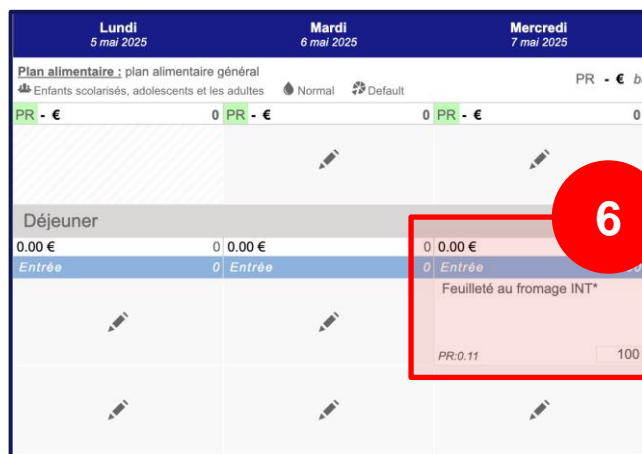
Lundi
5 mai 2025

Mardi
6 mai 2025

Mercredi
7 mai 2025

Plan alimentaire : plan alimentaire général
Enfants scolarisés, adolescents et les adultes Normal Default

PR - € b

| PR - € 0 | PR - € 0 | PR - € 0 |
|---|---|---|

Déjeuner

6

| 0.00 € 0 | 0.00 € 0 | 0.00 € |
|---|---|---|
| Entrée 0 | Entrée 0 | Entrée 0 |
| | | Feuilleté au fromage INT* |
| | | PR:0.11 100 |